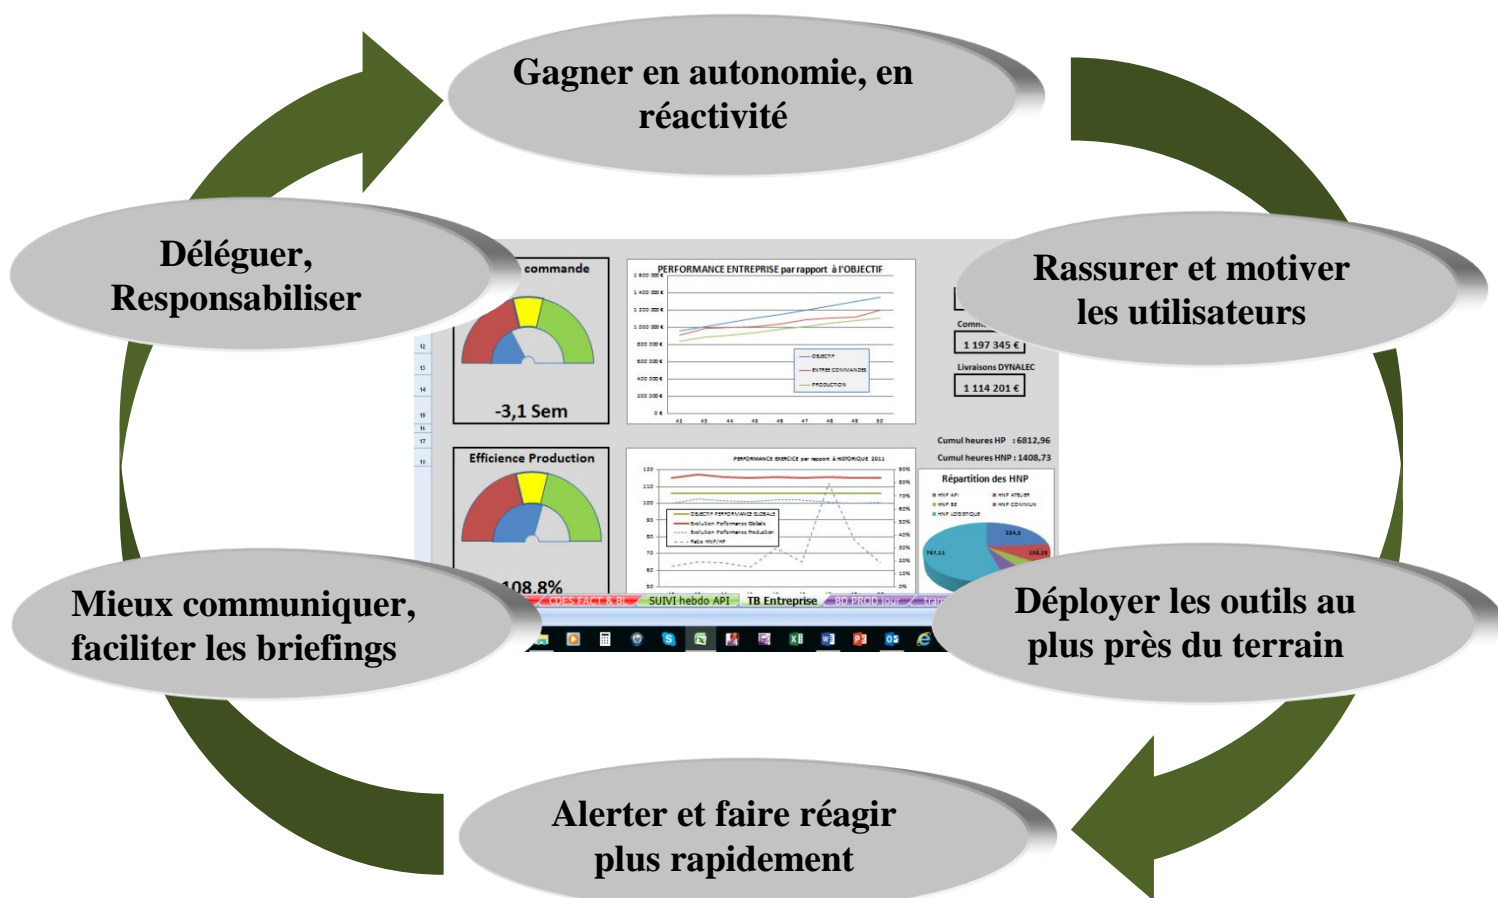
Gagner en autonomie, en réactivité

Déléguer, Responsabiliser

Rassurer et motiver les utilisateurs

commande

-3,1 Sem

PERFORMANCE ENTREPRISE par rapport à l'OBJECTIF

1 197 345 €

Livraisons DYNALEC

1 114 201 €

Efficience Production

108,8%

Cumul heures HP : 6812,96

Cumul heures HNP : 1408,73

Répartition des HNP

SUIVI hebdo API

TB Entreprise

Mieux communiquer, faciliter les briefings

Déployer les outils au plus près du terrain

Alerter et faire réagir plus rapidement